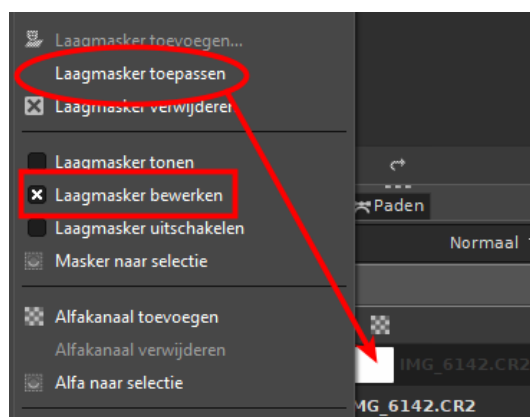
Laagmasker toevoegen...
Laagmasker toepassen
Laagmasker verwijderen

Laagmasker tonen
Laagmasker bewerken
Laagmasker uitschakelen
Masker naar selectie

Alfakanaal toevoegen
Alfakanaal verwijderen
Alfa naar selectie

Paden
Normaal
IMG_6142.CR2
MG_6142.CR2